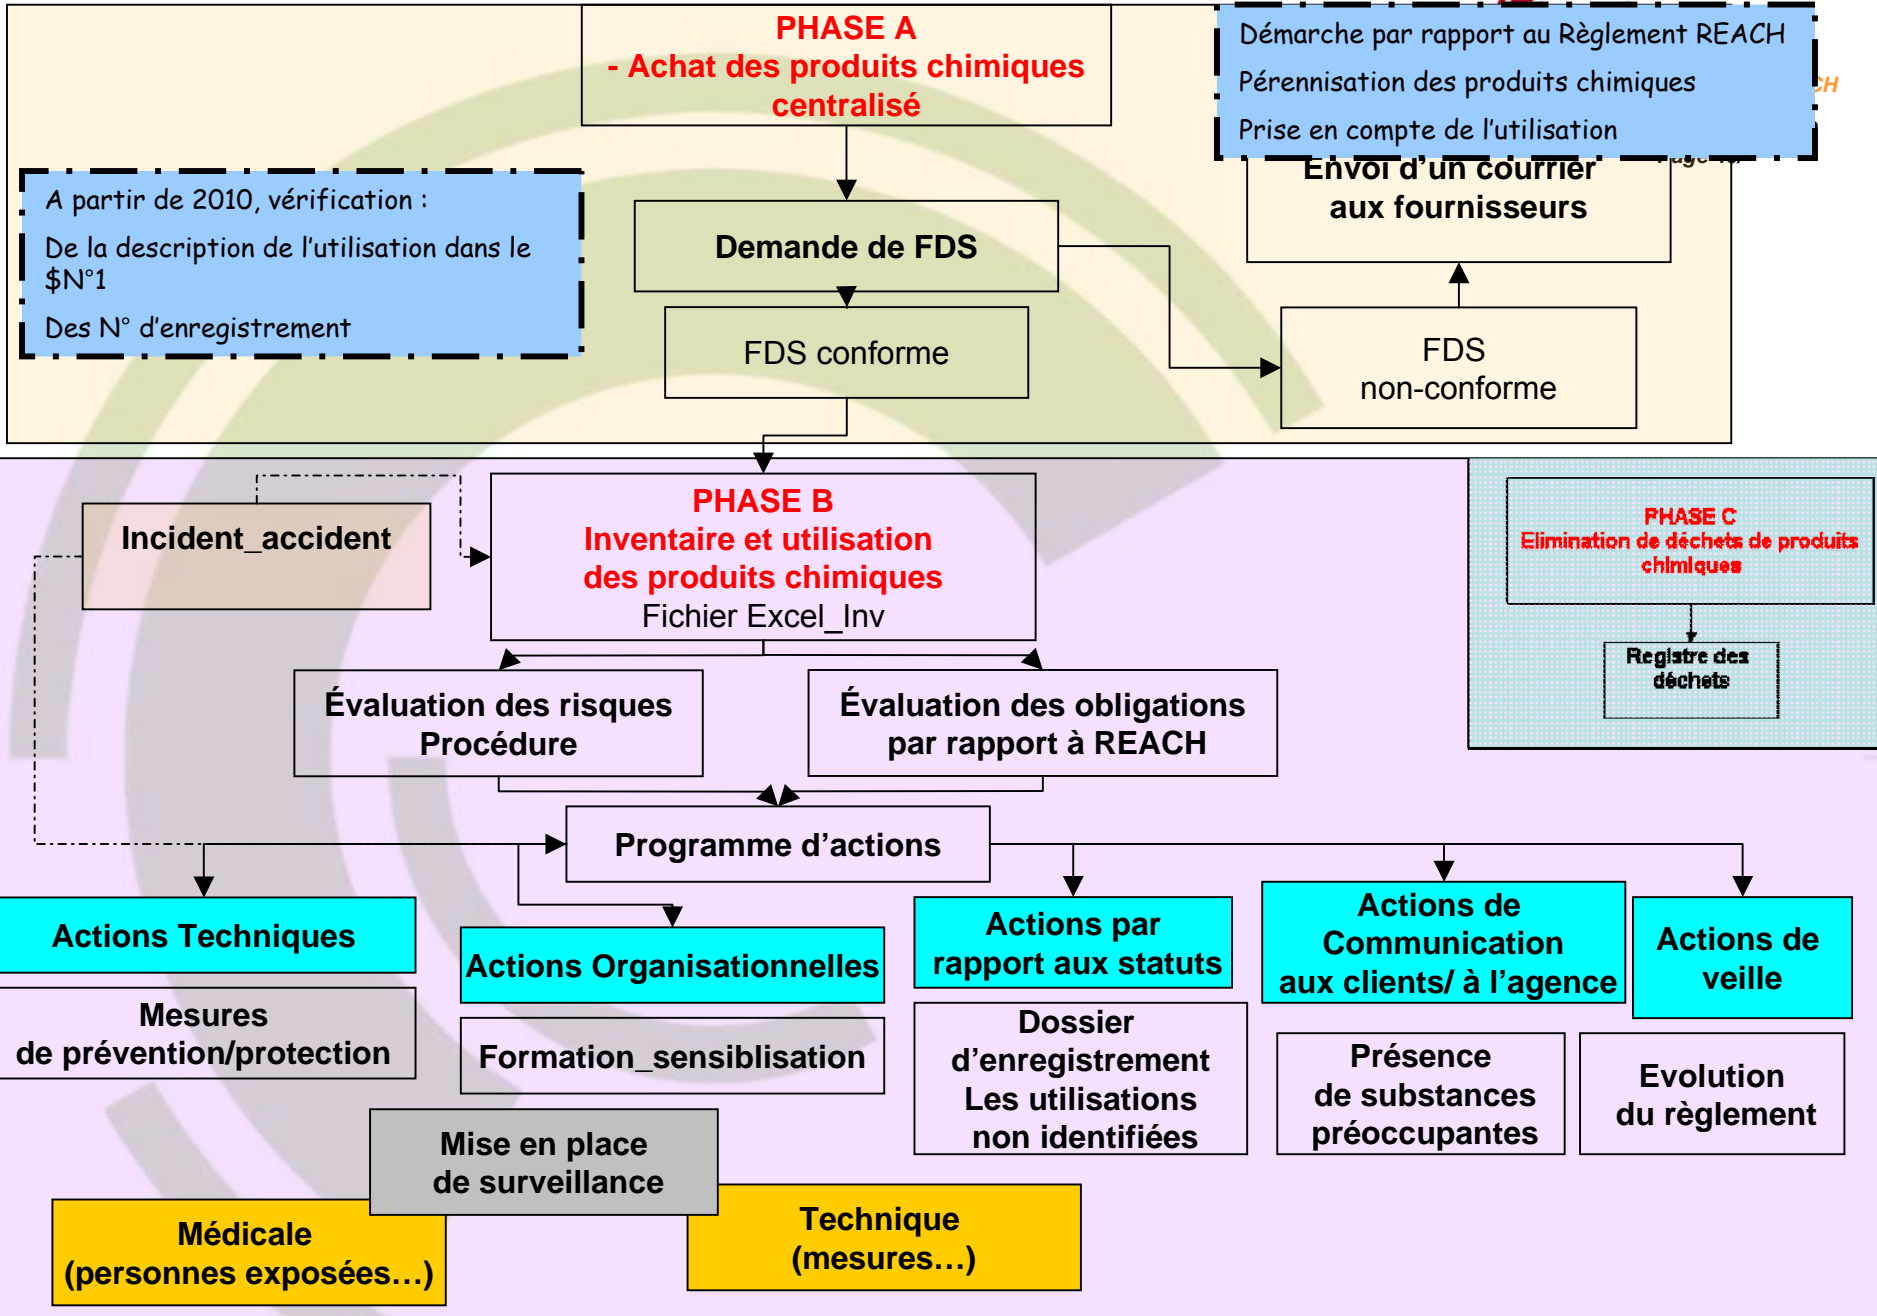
PHASE A
- Achat des produits chimiques centralisé

Démarche par rapport au Règlement REACH
Pérennisation des produits chimiques
Prise en compte de l'utilisation

A partir de 2010, vérification :
De la description de l'utilisation dans le $N°1
Des N° d'enregistrement

Demande de FDS

Envoi d'un courrier aux fournisseurs

FDS conforme

FDS non-conforme

Incident_accident

PHASE B
Inventaire et utilisation des produits chimiques
Fichier Excel_Inv

PHASE C
Elimination de déchets de produits chimiques

Registre des déchets

Évaluation des risques
Procédure

Évaluation des obligations par rapport à REACH

Programme d'actions

Actions Techniques

Actions Organisationnelles

Actions par rapport aux statuts

Actions de Communication aux clients/ à l'agence

Actions de veille

Mesures de prévention/protection

Formation_sensiblisation

Dossier d'enregistrement
Les utilisations non identifiées

Présence de substances préoccupantes

Evolution du règlement

Mise en place de surveillance

Médicale (personnes exposées…)

Technique (mesures…)